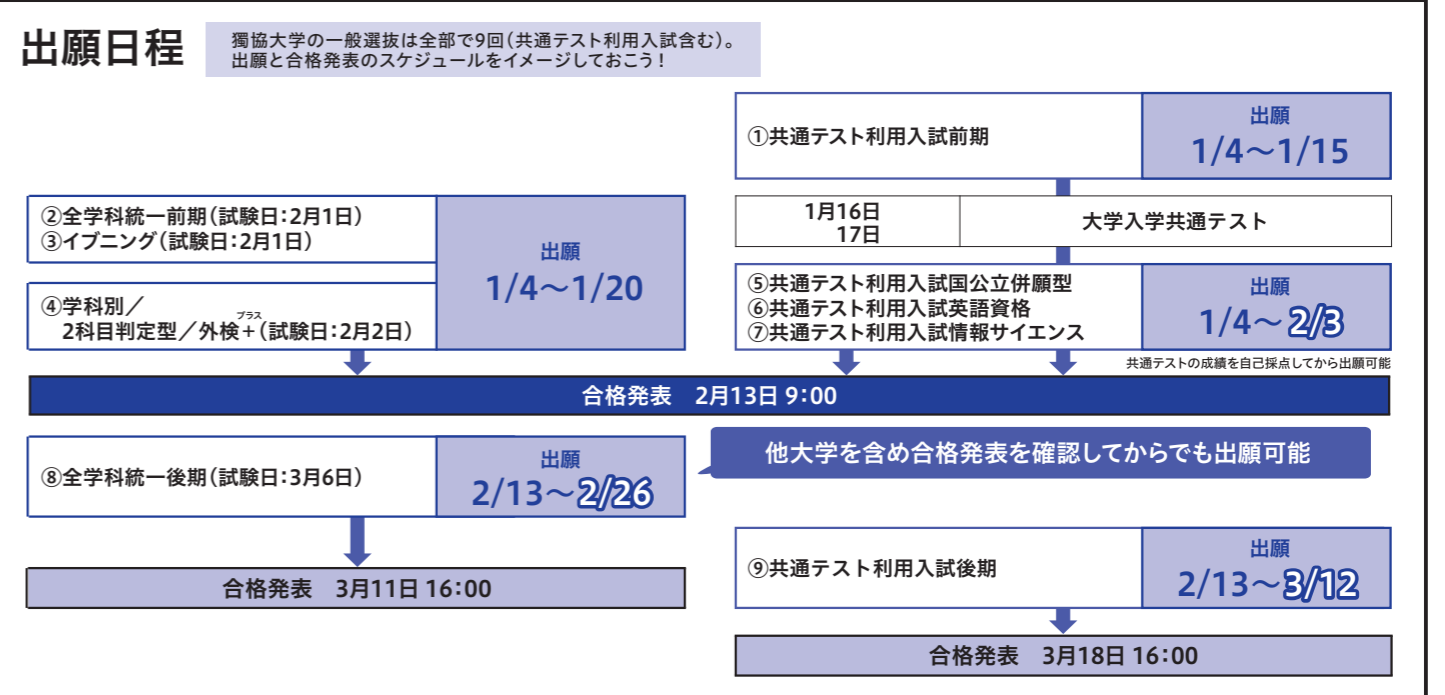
出願日程

獨協大学の一般選抜は全部で9回（共通テスト利用入試含む）。出願と合格発表のスケジュールをイメージしておこう！

①共通テスト利用入試前期

出願
1/4～1/15

1月16日
17日

大学入学共通テスト

②全学科統一前期（試験日：2月1日）
③イブニング（試験日：2月1日）

④学科別／
2科目判定型／外検＋（試験日：2月2日）

プラス

出願
1/4～1/20

⑤共通テスト利用入試国公立併願型
⑥共通テスト利用入試英語資格
⑦共通テスト利用入試情報サイエンス

出願
1/4～2/3

共通テストの成績を自己採点してから出願可能

合格発表　2月13日 9:00

⑧全学科統一後期（試験日：3月6日）

出願
2/13～2/26

他大学を含め合格発表を確認してからでも出願可能

合格発表　3月11日 16:00

⑨共通テスト利用入試後期

出願
2/13～3/12

合格発表　3月18日 16:00